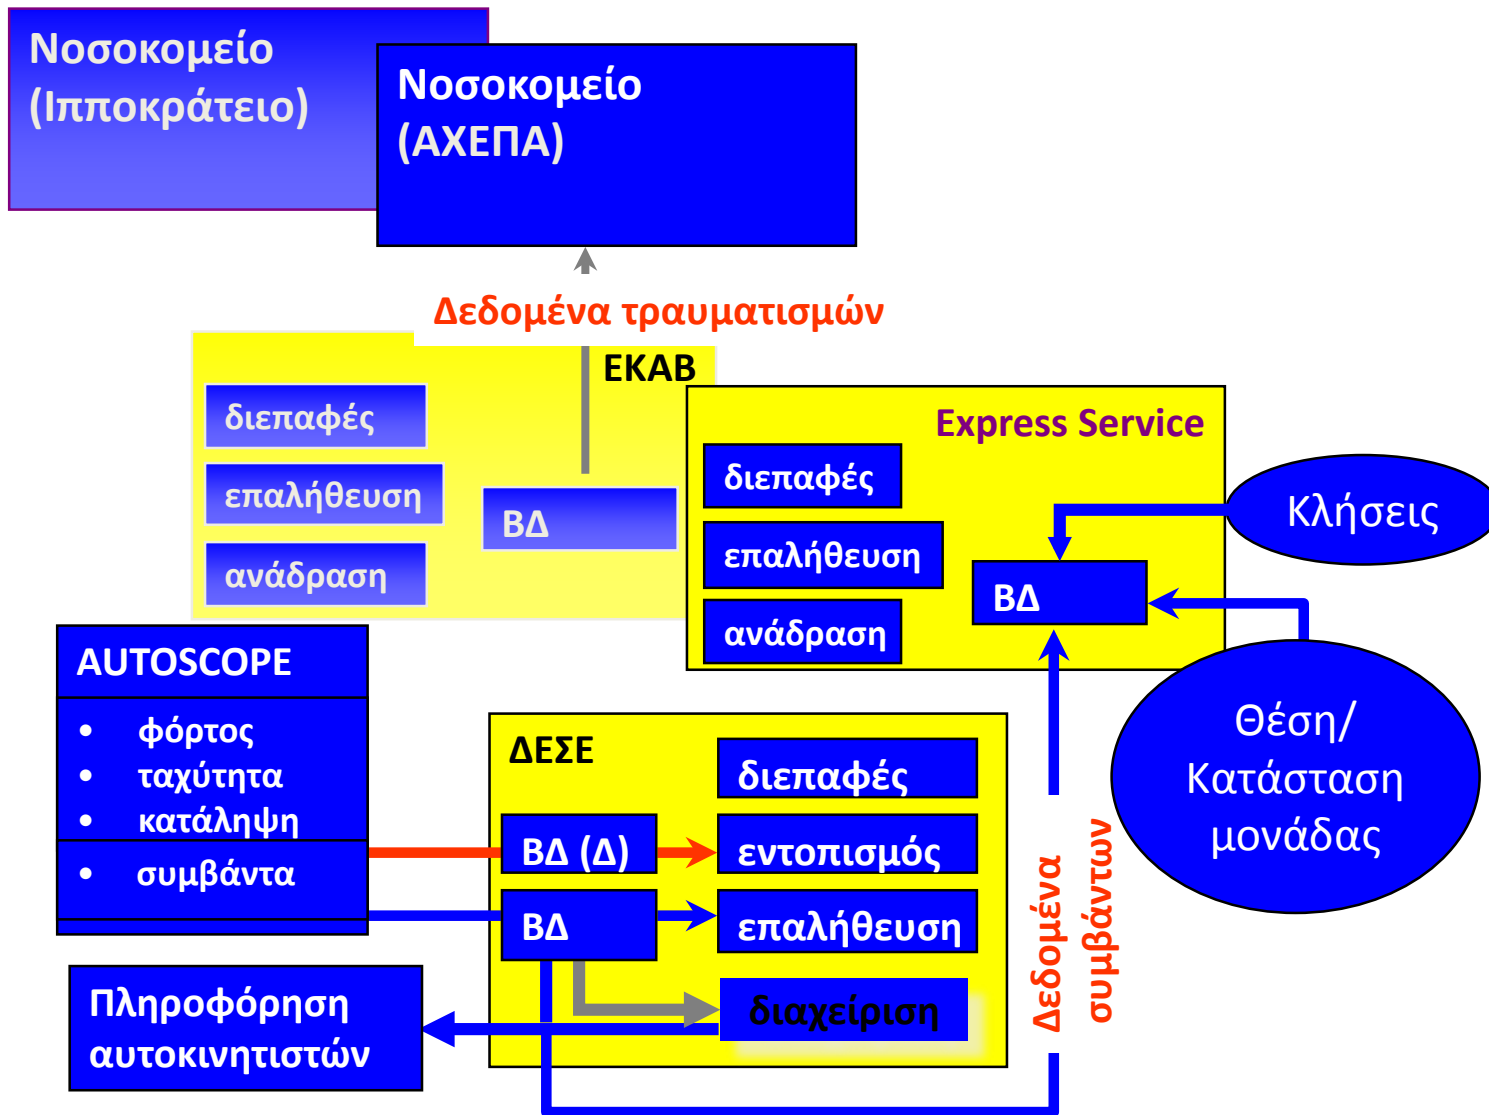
Νοσοκομείο (Ιπποκράτειο)

Νοσοκομείο (ΑΧΕΠΑ)

Δεδομένα τραυματισμών

ΕΚΑΒ

διεπαφές

επαλήθευση

ανάδραση

ΒΔ

Express Service

διεπαφές

επαλήθευση

ανάδραση

ΒΔ

Κλήσεις

Θέση/ Κατάσταση μονάδας

AUTOSCOPE

• φόρτος
• ταχύτητα
• κατάληψη
• συμβάντα

ΔΕΣΕ

διεπαφές

ΒΔ (Δ)

εντοπισμός

ΒΔ

επαλήθευση

διαχείριση

Δεδομένα συμβάντων

Πληροφόρηση αυτοκινητιστών